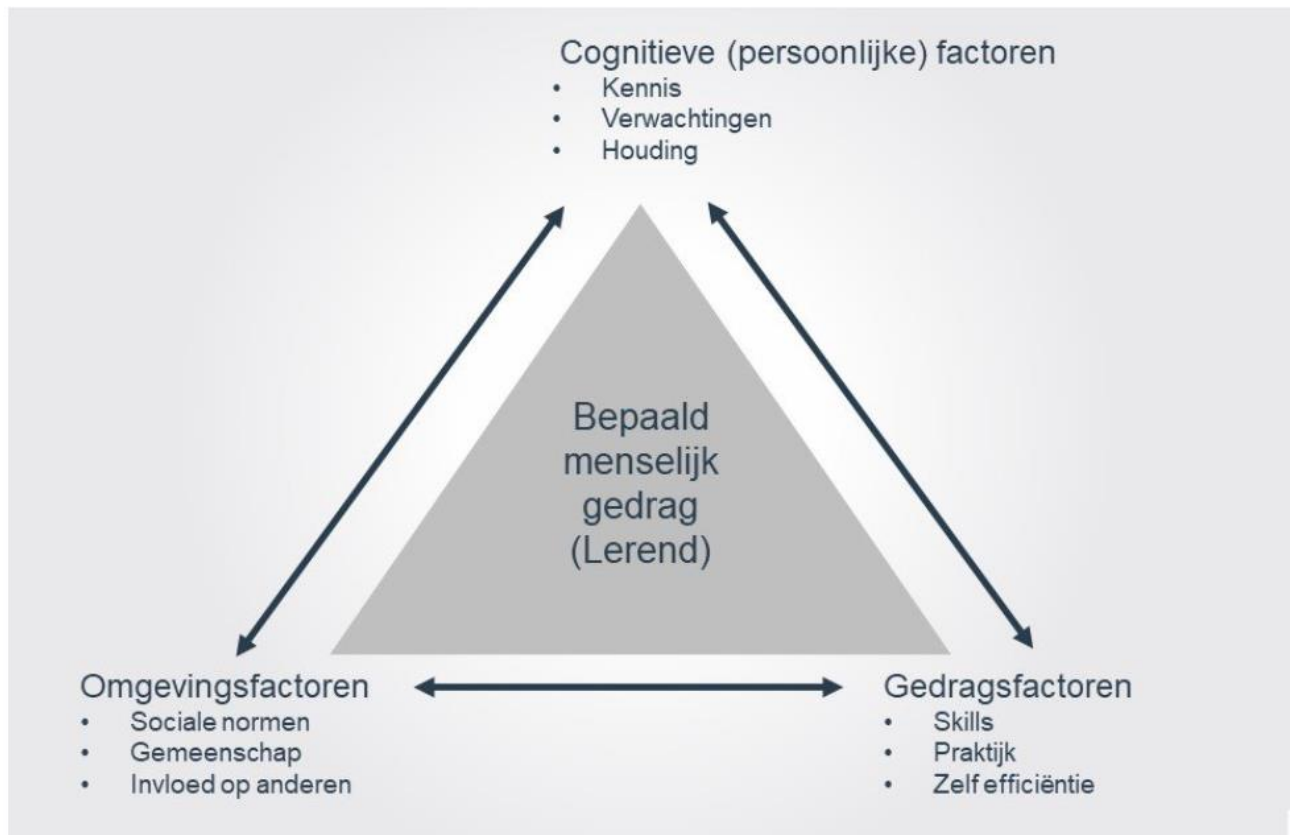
Cognitieve (persoonlijke) factoren
• Kennis
• Verwachtingen
• Houding

Bepaald menselijk gedrag (Lerend)

Omgevingsfactoren
• Sociale normen
• Gemeenschap
• Invloed op anderen

Gedragsfactoren
• Skills
• Praktijk
• Zelf efficiëntie